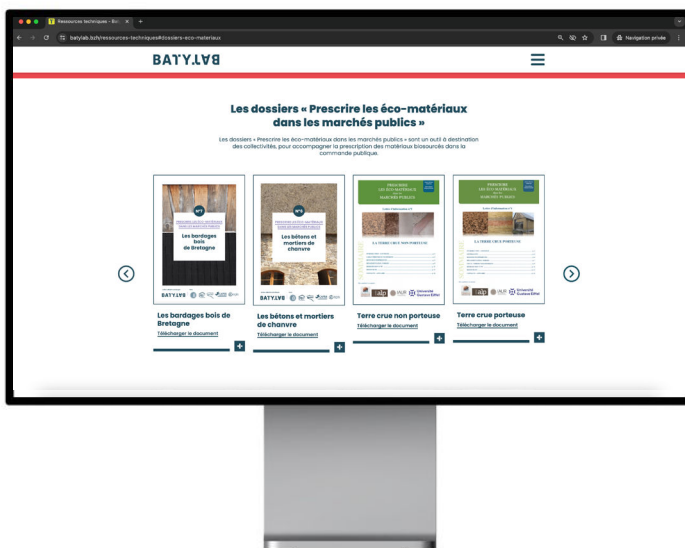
Ressources techniques - Ba

batylab.bzh/ressources-techniques#dossiers-eco-materiaux

Navigation privée

BATYLAB

Les dossiers « Prescrire les éco-matériaux dans les marchés publics »

Les dossiers « Prescrire les éco-matériaux dans les marchés publics » sont un outil à destination des collectivités, pour accompagner la prescription des matériaux biosourcés dans la commande publique.

N°7

Les bardages bois de Bretagne

BATYLAB

N°8

Les bétons et mortiers de chanvre

BATYLAB

PRESCRIRE LES ÉCO-MATÉRIAUX DANS LES MARCHÉS PUBLICS

LA TERRE CRUE NON PORTEUSE

PRESCRIRE LES ÉCO-MATÉRIAUX DANS LES MARCHÉS PUBLICS

LA TERRE CRUE PORTEUSE

Les bardages bois de Bretagne
Télécharger le document

Les bétons et mortiers de chanvre
Télécharger le document

Terre crue non porteuse
Télécharger le document

Terre crue porteuse
Télécharger le document